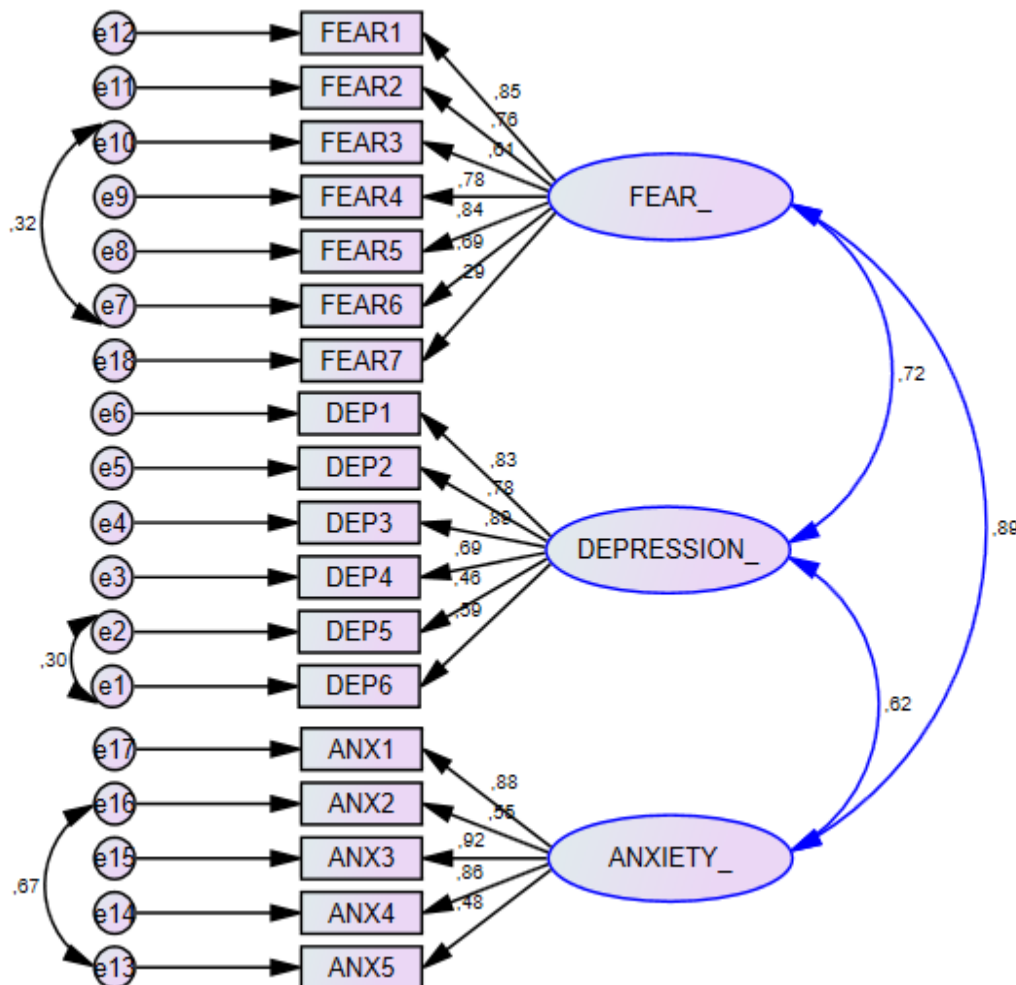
e12
FEAR1
e11
FEAR2
e10
FEAR3
e9
FEAR4
e8
FEAR5
e7
FEAR6
e18
FEAR7
,32
,85
,76
,61
,78
,84
,69
,29
FEAR_
e6
DEP1
e5
DEP2
e4
DEP3
e3
DEP4
e2
DEP5
e1
DEP6
,30
,83
,78
,80
,69
,46
,39
DEPRESSION_
,72
,89
,62
e17
ANX1
e16
ANX2
e15
ANX3
e14
ANX4
e13
ANX5
,67
,88
,55
,92
,86
,48
ANXIETY_